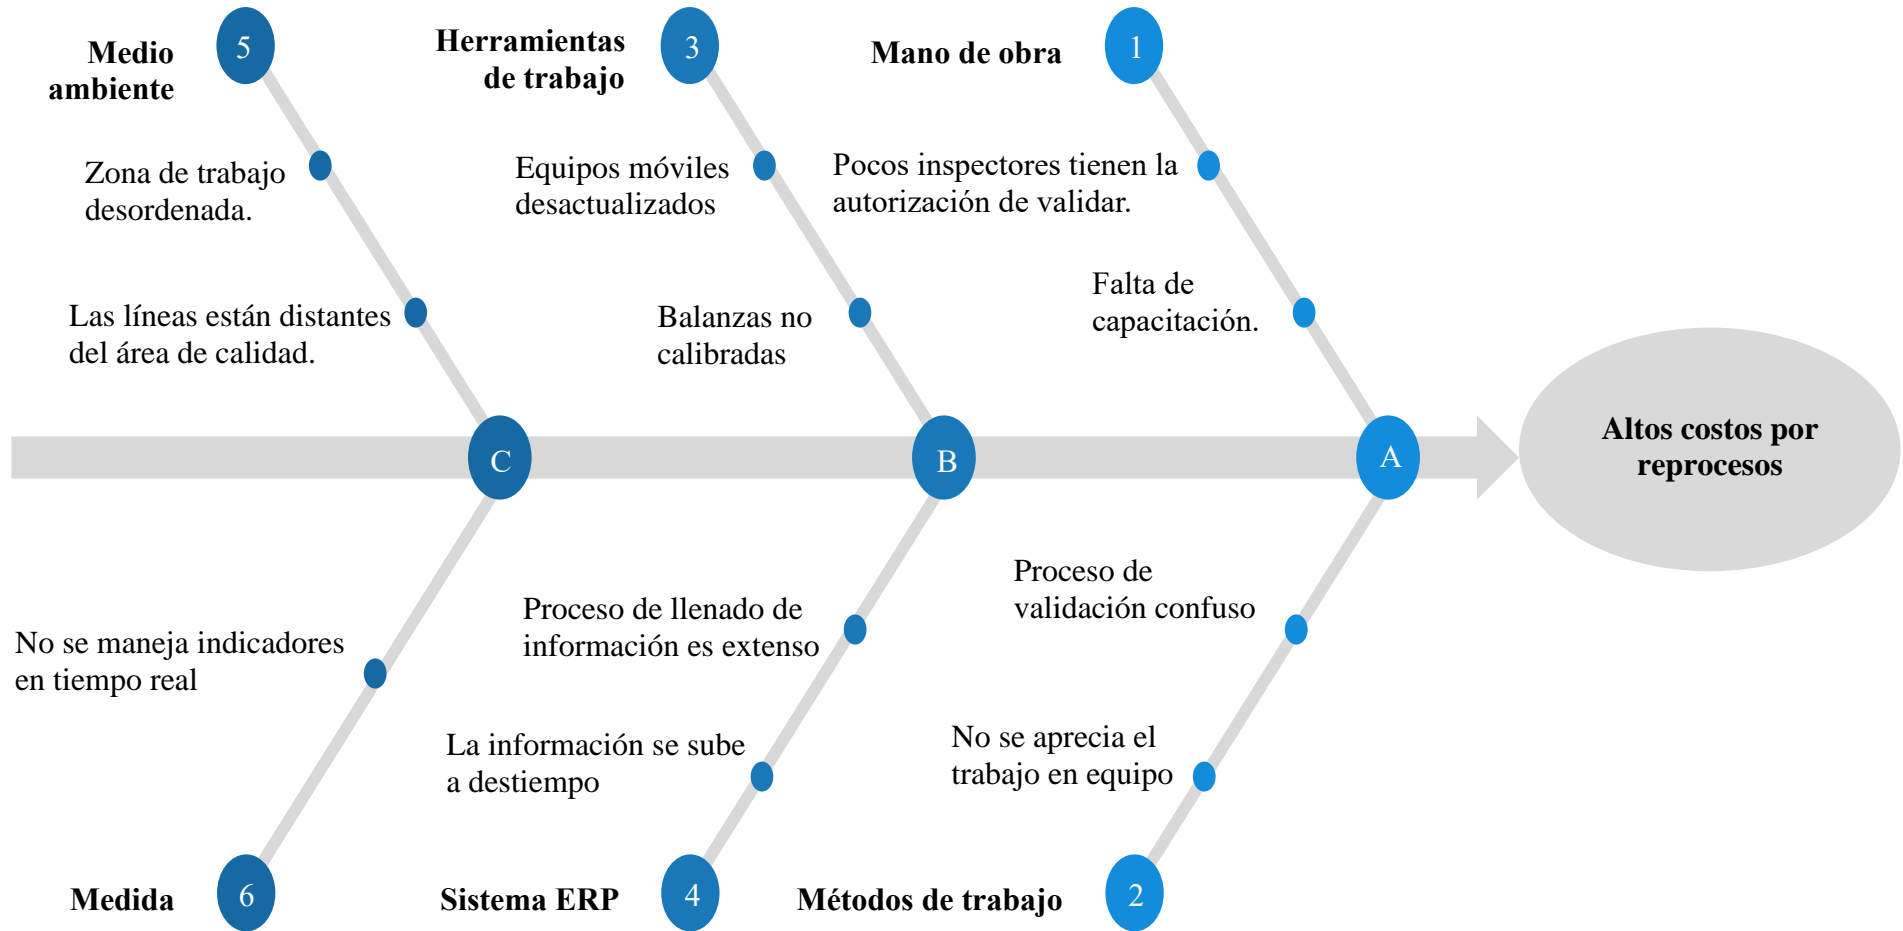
Medio ambiente
5
Herramientas de trabajo
3
Mano de obra
1

Zona de trabajo desordenada.
Equipos móviles desactualizados
Pocos inspectores tienen la autorización de validar.

Las líneas están distantes del área de calidad.
Balanzas no calibradas
Falta de capacitación.

C
B
A
Altos costos por reprocesos

Proceso de validación confuso
Proceso de llenado de información es extenso
No se maneja indicadores en tiempo real

La información se sube a destiempo
No se aprecia el trabajo en equipo

Medida
6
Sistema ERP
4
Métodos de trabajo
2